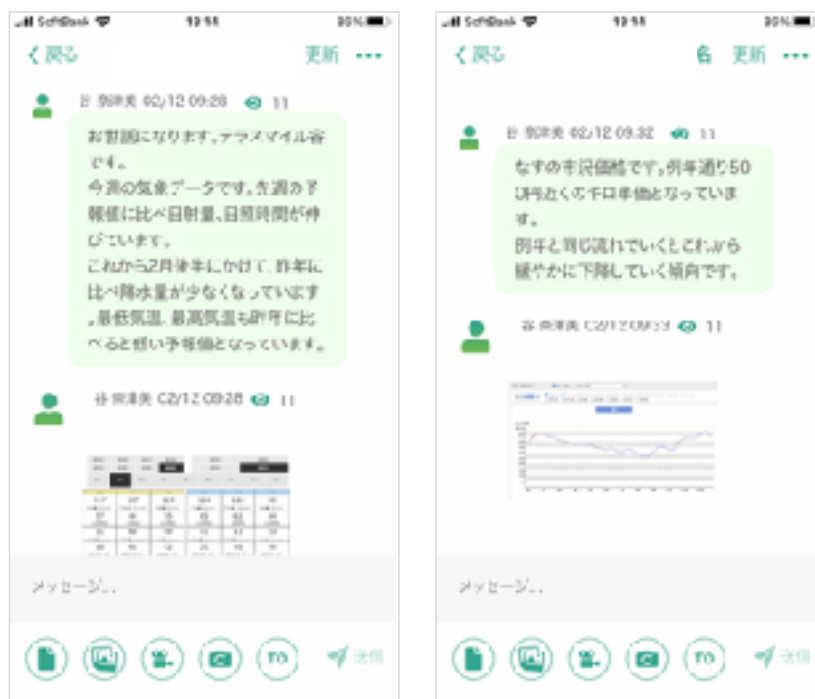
SoftBank 19:55 30%
< 戻る 更新 •••
谷 奈津美 02/12 09:28 11
お世話になります。テラスマイル谷です。
今週の気象データです。去週の予報値に比べ日射量、日照時間が伸びています。
これから2月後半にかけて、昨年に比べ降水量が少なくなっています。最低気温、最高気温も昨年に比べると低い予報値となっています。
谷 奈津美 02/12 09:28 11
メッセージ...
送信

SoftBank 19:55 30%
< 戻る 更新 •••
谷 奈津美 02/12 09:32 11
なすの市況価格です。例年通り50円近くの千口単価となっています。
例年と同じ流れでいくとこれから緩やかに下降していく傾向です。
谷 奈津美 02/12 09:33 11
メッセージ...
送信